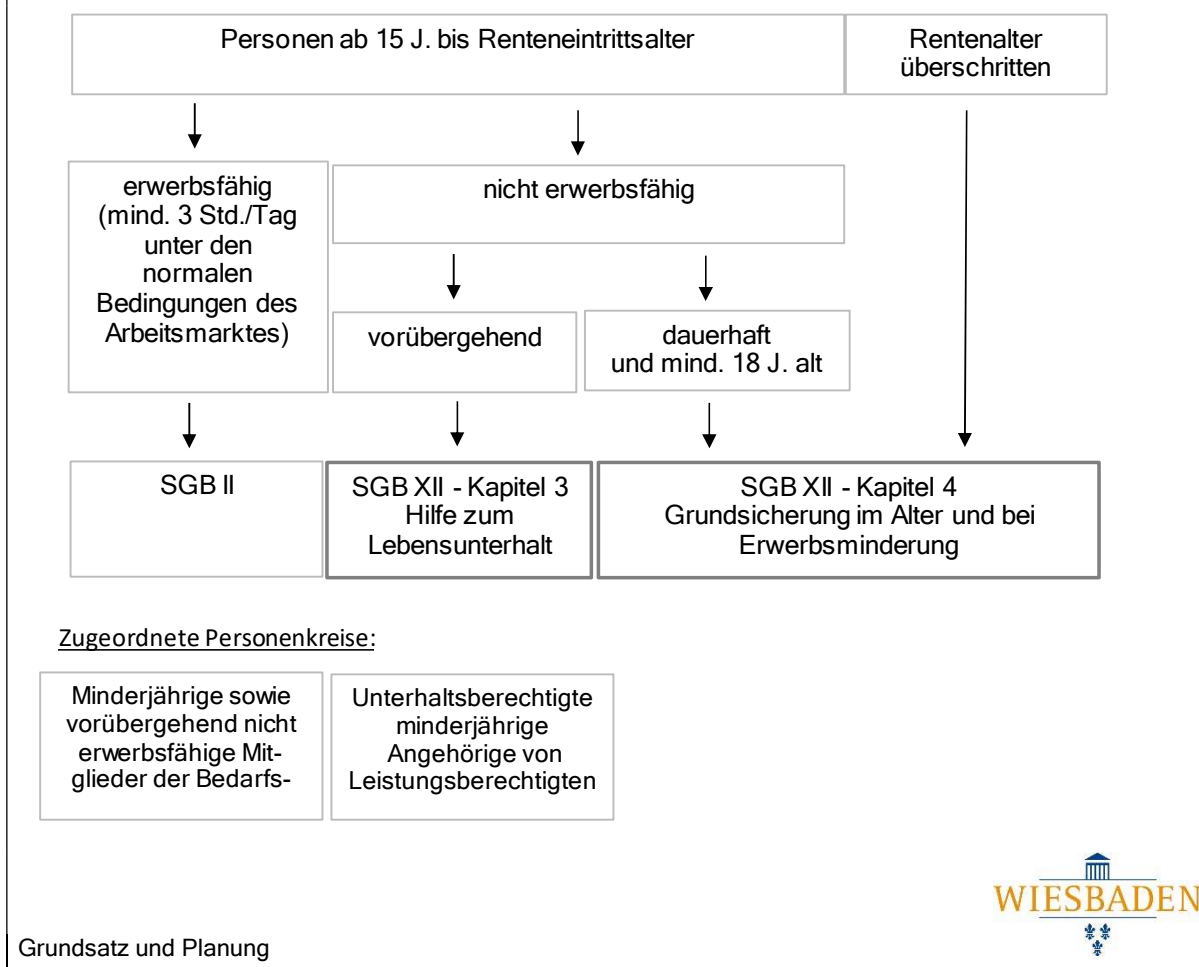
Personen ab 15 J. bis Renteneintrittsalter

Rentenalter überschritten

erwerbsfähig (mind. 3 Std./Tag unter den normalen Bedingungen des Arbeitsmarktes)

nicht erwerbsfähig

vorübergehend

dauerhaft und mind. 18 J. alt

SGB II

SGB XII - Kapitel 3 Hilfe zum Lebensunterhalt

SGB XII - Kapitel 4 Grundsicherung im Alter und bei Erwerbsminderung

Zugeordnete Personenkreise:

Minderjährige sowie vorübergehend nicht erwerbsfähige Mitglieder der Bedarfs-

Unterhaltsberechtigte minderjährige Angehörige von Leistungsberechtigten

WIESBADEN

Grundsatz und Planung